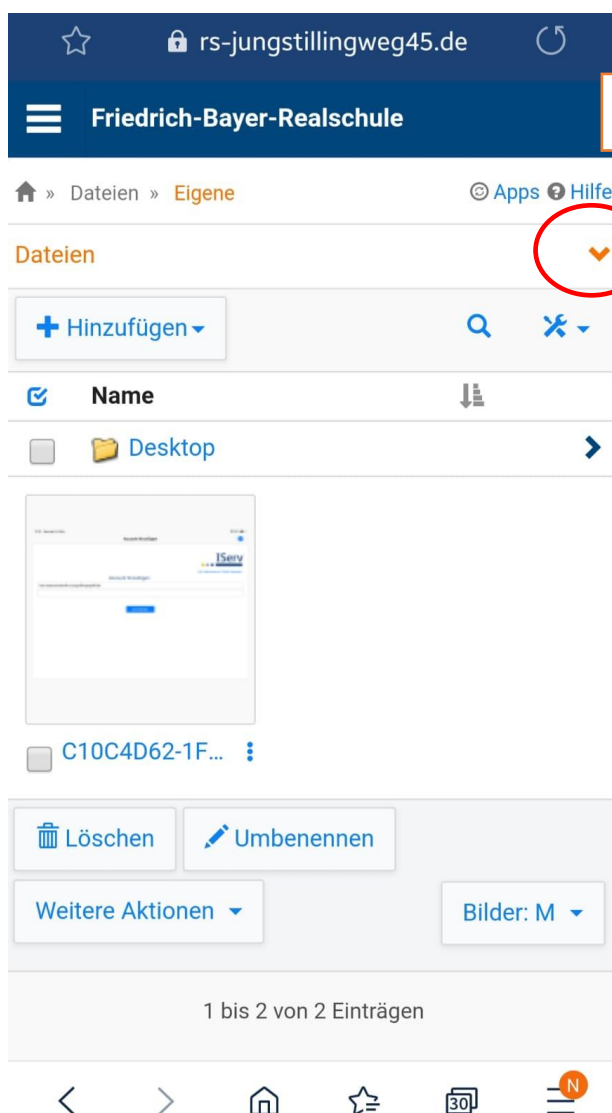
rs-jungstillingweg45.de

Friedrich-Bayer-Realschule

» Dateien » Eigene

Apps Hilfe

Dateien

Hinzufügen

Name

Desktop

IServ

C10C4D62-1F...

Löschen

Umbenennen

Weitere Aktionen

Bilder: M

1 bis 2 von 2 Einträgen

30

N